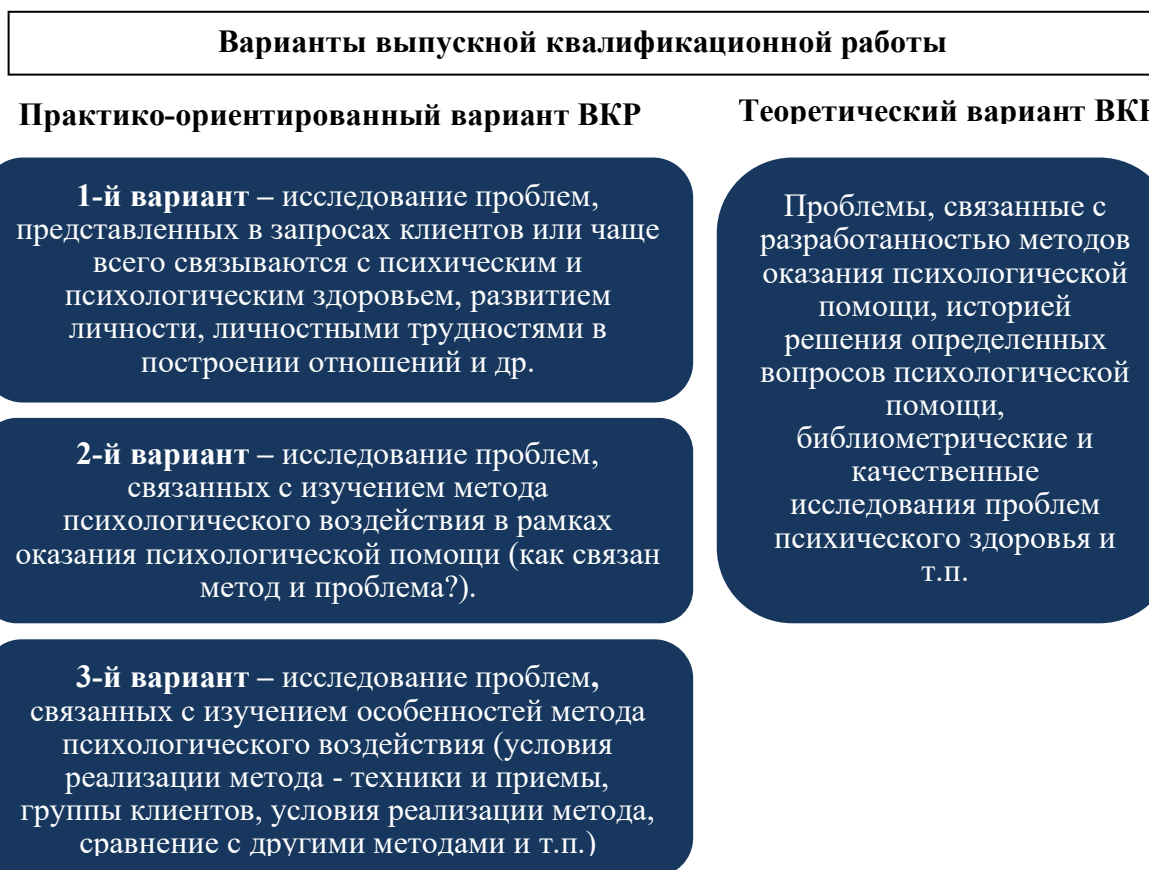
Варианты выпускной квалификационной работы

Практико-ориентированный вариант ВКР

1-й вариант – исследование проблем, представленных в запросах клиентов или чаще всего связываются с психическим и психологическим здоровьем, развитием личности, личностными трудностями в построении отношений и др.

2-й вариант – исследование проблем, связанных с изучением метода психологического воздействия в рамках оказания психологической помощи (как связан метод и проблема?).

3-й вариант – исследование проблем, связанных с изучением особенностей метода психологического воздействия (условия реализации метода - техники и приемы, группы клиентов, условия реализации метода, сравнение с другими методами и т.п.)

Теоретический вариант ВК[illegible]

Проблемы, связанные с разработанностью методов оказания психологической помощи, историей решения определенных вопросов психологической помощи, библиометрические и качественные исследования проблем психического здоровья и т.п.